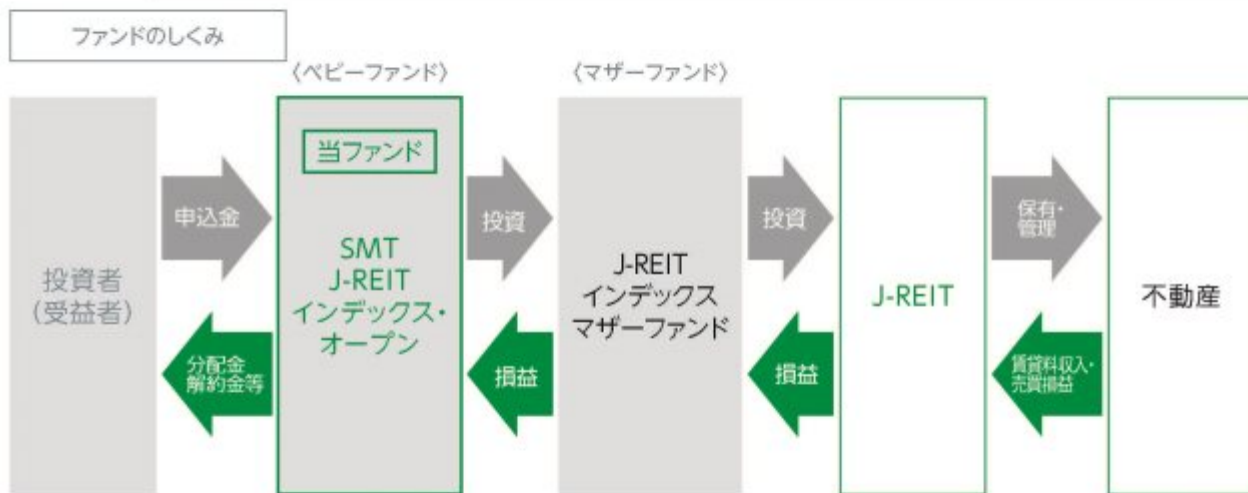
ファンドのしくみ

〈ベビーファンド〉

〈マザーファンド〉

投資者
(受益者)

申込金

分配金
解約金等

当ファンド

SMT
J-REIT
インデックス・
オープン

投資

損益

J-REIT
インデックス
マザーファンド

投資

損益

J-REIT

保有・
管理

賃貸料収入・
売買損益

不動産